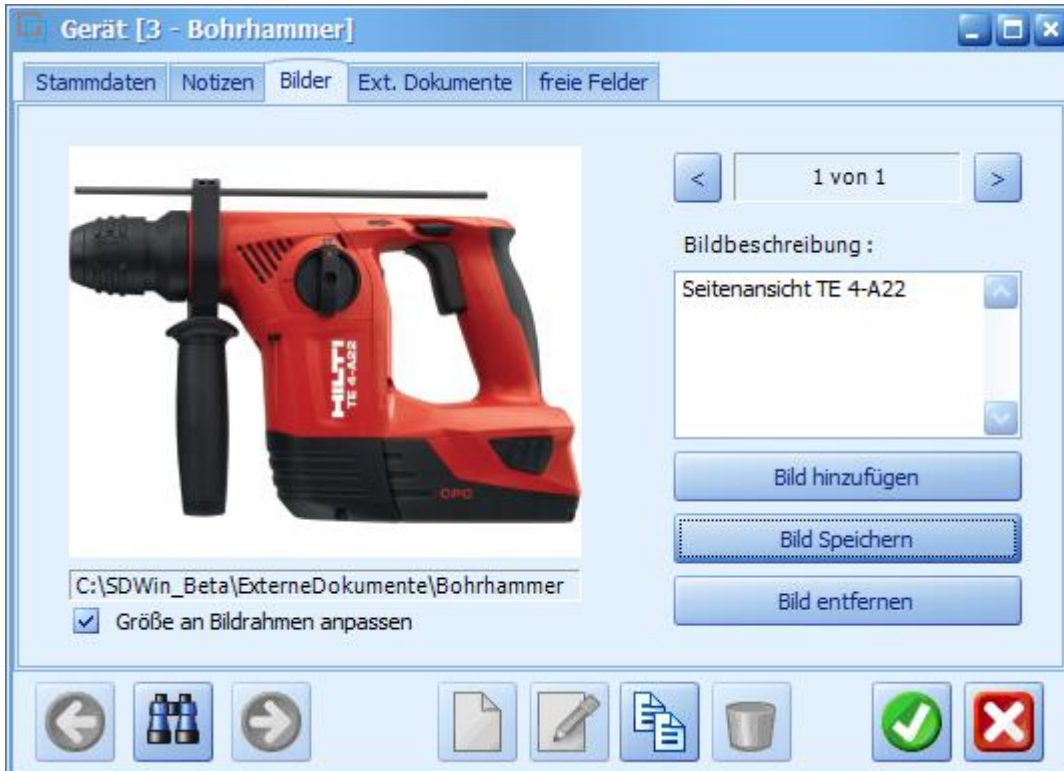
Gerät [3 - Bohrhammer]

Stammdaten Notizen Bilder Ext. Dokumente freie Felder

HILTI TE 4-A22

CPC

< 1 von 1 >

Bildbeschreibung :

Seitenansicht TE 4-A22

Bild hinzufügen

Bild Speichern

Bild entfernen

C:\SDWin_Beta\ExterneDokumente\Bohrhammer

Größe an Bildrahmen anpassen